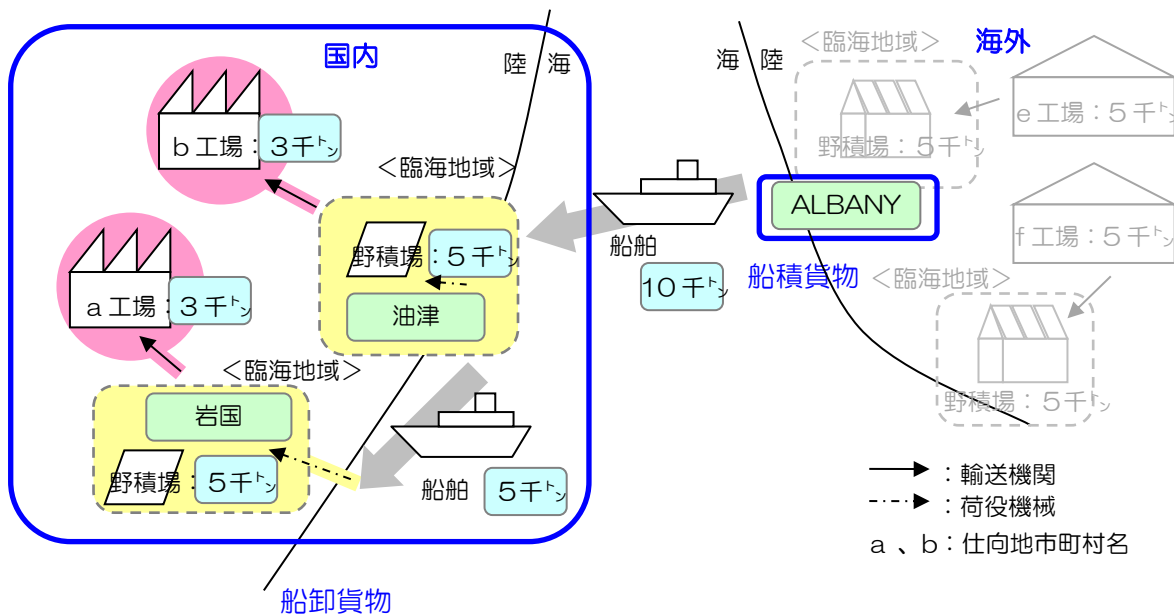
国内

陸 海

ｂ工場：３千トン

＜臨海地域＞

野積場：５千トン

油津

ａ工場：３千トン

＜臨海地域＞

岩国

野積場：５千トン

船舶

５千トン

船卸貨物

船舶

１０千トン

海 陸

＜臨海地域＞

海外

野積場：５千トン

ｅ工場：５千トン

ALBANY

ｆ工場：５千トン

船積貨物

＜臨海地域＞

野積場：５千トン

：輸送機関

：荷役機械

ａ、ｂ：仕向地市町村名